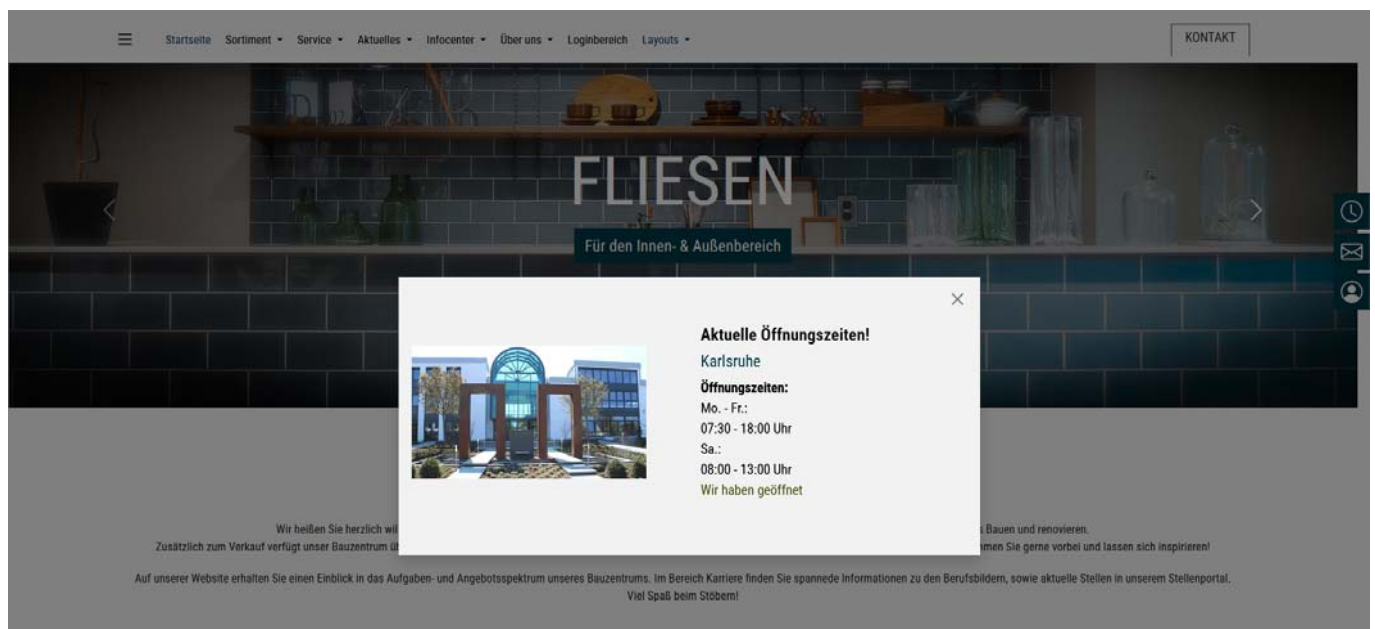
Startseite Sortiment ▾ Service ▾ Aktuelles ▾ Infocenter ▾ Über uns ▾ Loginbereich Layouts ▾

KONTAKT

FLIESEN

Für den Innen- & Außenbereich

×

Aktuelle Öffnungszeiten!

Karlsruhe

Öffnungszeiten:

Mo. - Fr.:
07:30 - 18:00 Uhr
Sa.:
08:00 - 13:00 Uhr

Wir haben geöffnet

Wir heißen Sie herzlich wil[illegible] Bauen und renovieren.
Zusätzlich zum Verkauf verfügt unser Bauzentrum üb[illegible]men Sie gerne vorbei und lassen sich inspirieren!

Auf unserer Website erhalten Sie einen Einblick in das Aufgaben- und Angebotsspektrum unseres Bauzentrums. Im Bereich Karriere finden Sie spannede Informationen zu den Berufsbildern, sowie aktuelle Stellen in unserem Stellenportal.
Viel Spaß beim Stöbern!